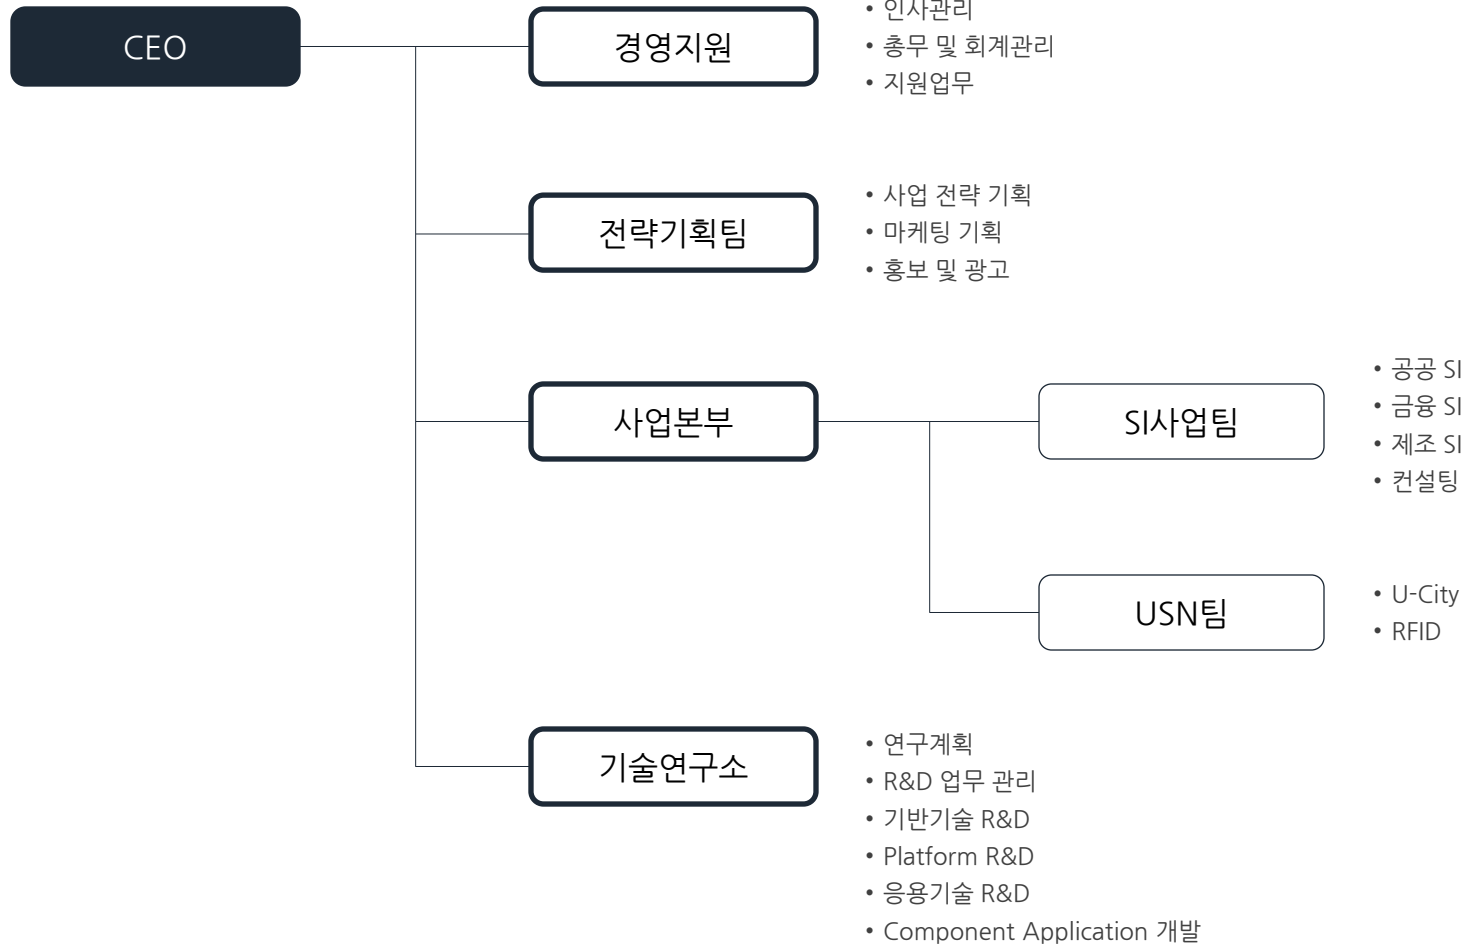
CEO

경영지원

• 인사관리
• 총무 및 회계관리
• 지원업무

전략기획팀

• 사업 전략 기획
• 마케팅 기획
• 홍보 및 광고

사업본부

SI사업팀

• 공공 SI
• 금융 SI
• 제조 SI
• 컨설팅

USN팀

• U-City
• RFID

기술연구소

• 연구계획
• R&D 업무 관리
• 기반기술 R&D
• Platform R&D
• 응용기술 R&D
• Component Application 개발